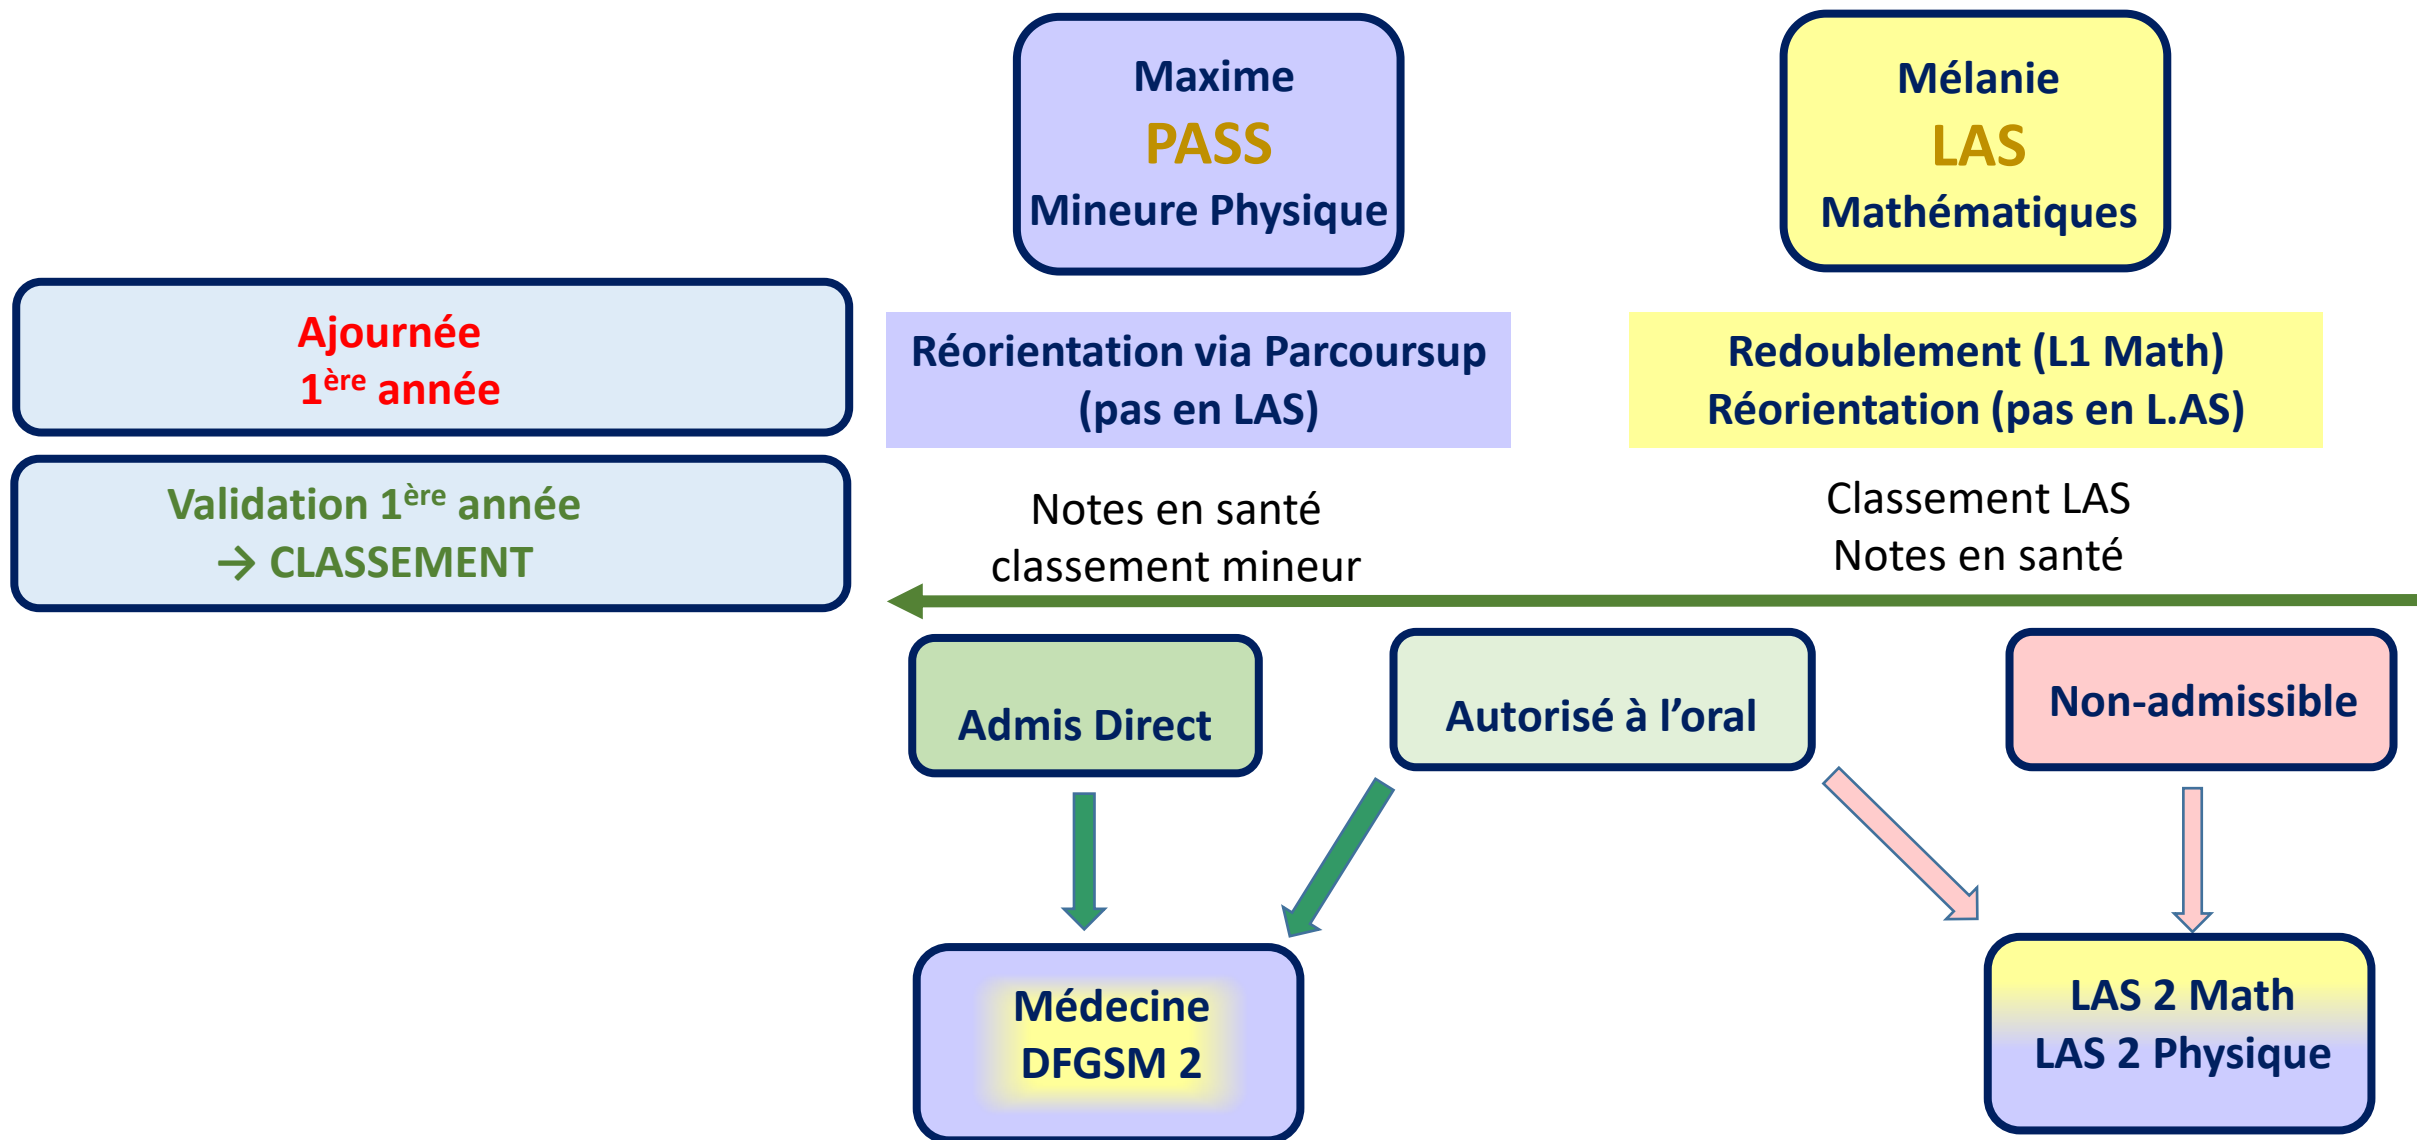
Maxime
PASS
Mineure Physique

Mélanie
LAS
Mathématiques

Ajournée
1$^{ère}$ année

Réorientation via Parcoursup
(pas en LAS)

Redoublement (L1 Math)
Réorientation (pas en L.AS)

Validation 1$^{ère}$ année
→ CLASSEMENT

Notes en santé
classement mineur

Classement LAS
Notes en santé

Admis Direct

Autorisé à l’oral

Non-admissible

Médecine
DFGSM 2

LAS 2 Math
LAS 2 Physique